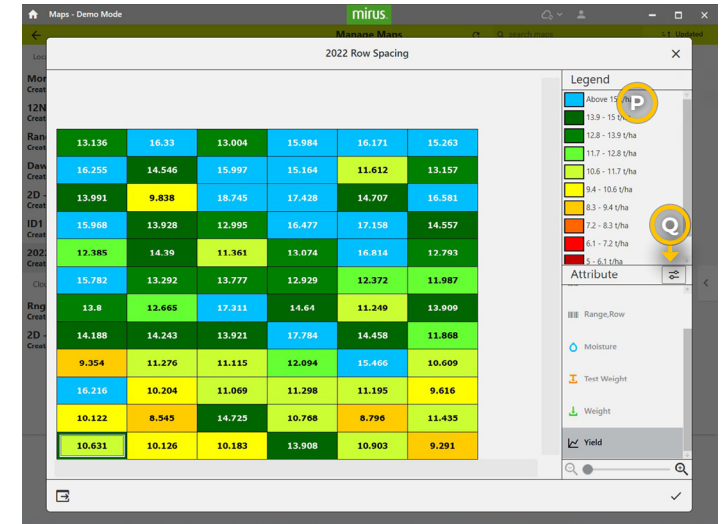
Maps - Demo Mode

mirus

Manage Maps

Search maps

1 Updated

2022 Row Spacing

| 13.136 | 16.33 | 13.004 | 15.984 | 16.171 | 15.263 |
|---|---|---|---|---|---|
| 16.255 | 14.546 | 15.997 | 15.164 | 11.612 | 13.157 |
| 13.991 | 9.838 | 18.745 | 17.428 | 14.707 | 16.581 |
| 15.968 | 13.928 | 12.995 | 16.477 | 17.158 | 14.557 |
| 12.385 | 14.39 | 11.361 | 13.074 | 16.814 | 12.793 |
| 15.782 | 13.292 | 13.777 | 12.929 | 12.372 | 11.987 |
| 13.8 | 12.665 | 17.311 | 14.64 | 11.249 | 13.909 |
| 14.188 | 14.243 | 13.921 | 17.784 | 14.458 | 11.868 |
| 9.354 | 11.276 | 11.115 | 12.094 | 15.466 | 10.609 |
| 16.216 | 10.204 | 11.069 | 11.298 | 11.195 | 9.616 |
| 10.122 | 8.545 | 14.725 | 10.768 | 8.796 | 11.435 |
| 10.631 | 10.126 | 10.183 | 13.908 | 10.903 | 9.291 |

Legend

Above 15 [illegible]

13.9 - 15 t/ha

12.8 - 13.9 t/ha

11.7 - 12.8 t/ha

10.6 - 11.7 t/ha

9.4 - 10.6 t/ha

8.3 - 9.4 t/ha

7.2 - 8.3 t/ha

6.1 - 7.2 t/ha

5 - 6.1 t/ha

P

Q

Attribute

Range,Row

Moisture

Test Weight

Weight

Yield

Mon
Creat
12N
Creat
Rang
Creat
Daw
Creat
2D -
Creat
ID1
Creat
2022
Creat
Rng
Creat
2D -
Creat